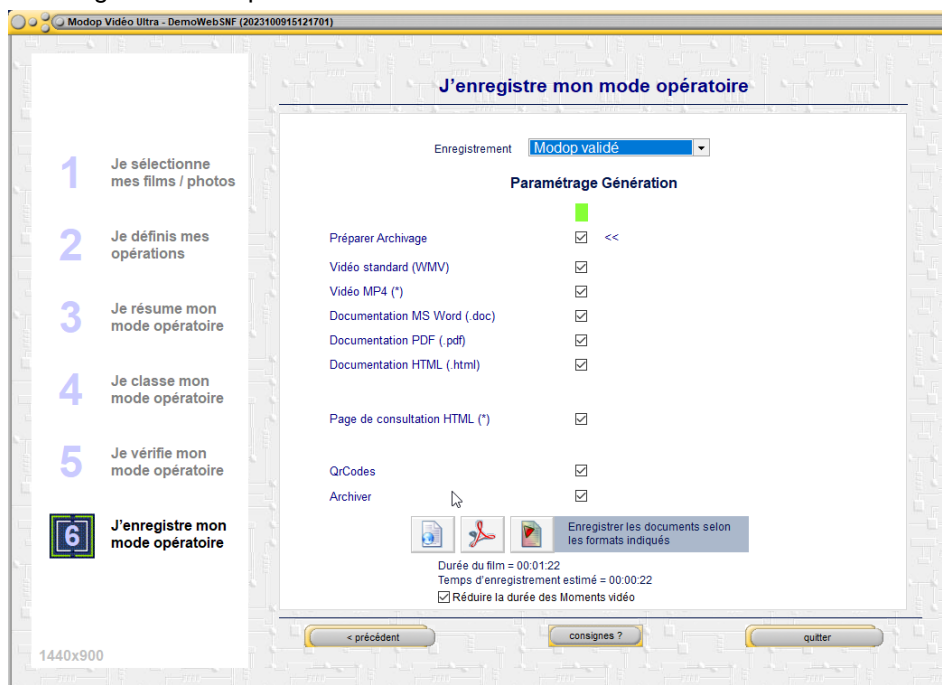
Modop Vidéo Ultra - DemoWebSNF (2023100915121701)

J'enregistre mon mode opératoire

1 Je sélectionne mes films / photos

2 Je définis mes opérations

3 Je résume mon mode opératoire

4 Je classe mon mode opératoire

5 Je vérifie mon mode opératoire

6 J'enregistre mon mode opératoire

1440x900

Enregistrement Modop validé

Paramétrage Génération

Préparer Archivage ☑ <<

Vidéo standard (WMV) ☑

Vidéo MP4 (*) ☑

Documentation MS Word (.doc) ☑

Documentation PDF (.pdf) ☑

Documentation HTML (.html) ☑

Page de consultation HTML (*) ☑

QrCodes ☑

Archiver ☑

Enregistrer les documents selon les formats indiqués

Durée du film = 00:01:22
Temps d'enregistrement estimé = 00:00:22
☑ Réduire la durée des Moments vidéo

< précédent

consignes ?

quitter